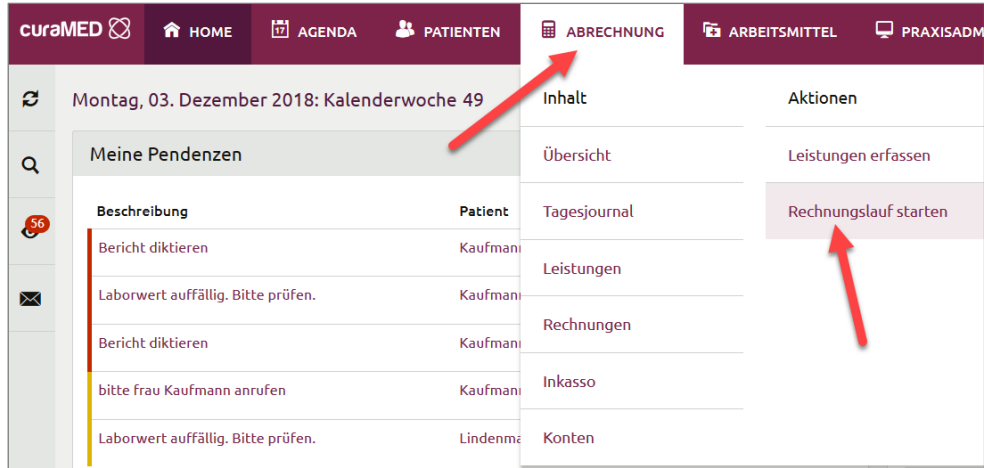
curaMED

HOME
AGENDA
PATIENTEN
ABRECHNUNG
ARBEITSMITTEL
PRAXISADM

56

Montag, 03. Dezember 2018: Kalenderwoche 49

Meine Pendenzen

| Beschreibung | Patient |
|---|---|
| Bericht diktieren | Kaufmann |
| Laborwert auffällig. Bitte prüfen. | Kaufmann |
| Bericht diktieren | Kaufmann |
| bitte frau Kaufmann anrufen | Kaufmann |
| Laborwert auffällig. Bitte prüfen. | Lindenma |

Inhalt
Übersicht
Tagesjournal
Leistungen
Rechnungen
Inkasso
Konten

Aktionen
Leistungen erfassen
Rechnungslauf starten